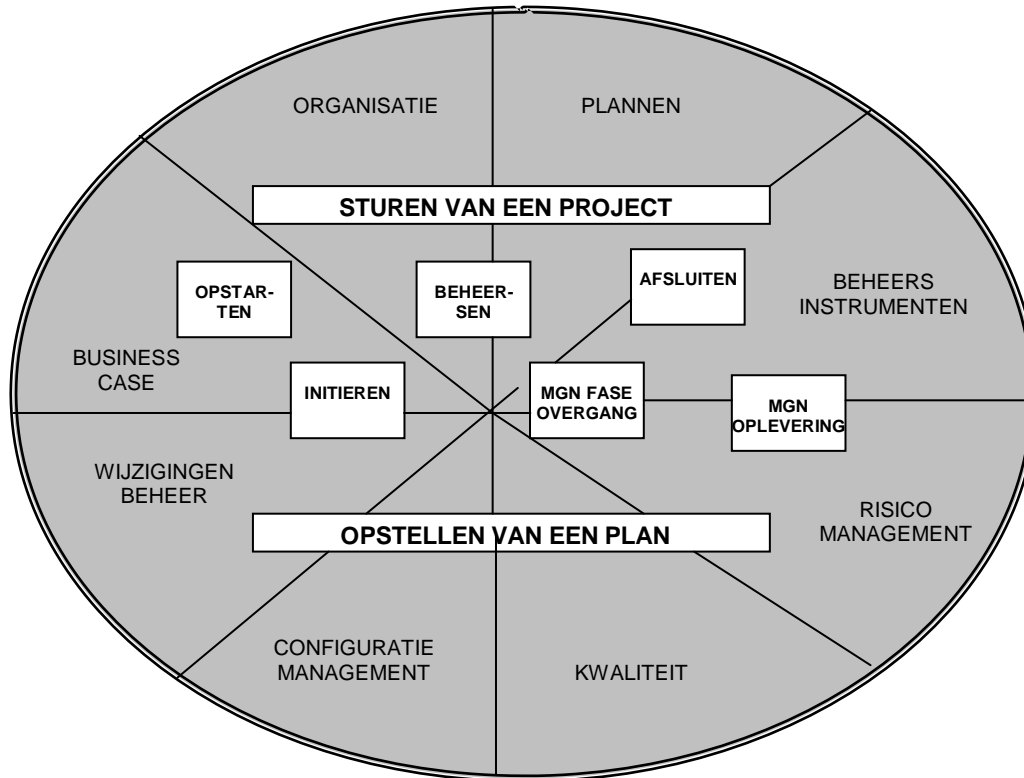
ORGANISATIE

PLANNEN

STUREN VAN EEN PROJECT

OPSTARTEN

BEHEERSEN

AFSLUITEN

BEHEERS INSTRUMENTEN

BUSINESS CASE

INITIEREN

MGN FASE OVERGANG

MGN OPLEVERING

WIJZIGINGEN BEHEER

RISICO MANAGEMENT

OPSTELLEN VAN EEN PLAN

CONFIGURATIE MANAGEMENT

KWALITEIT